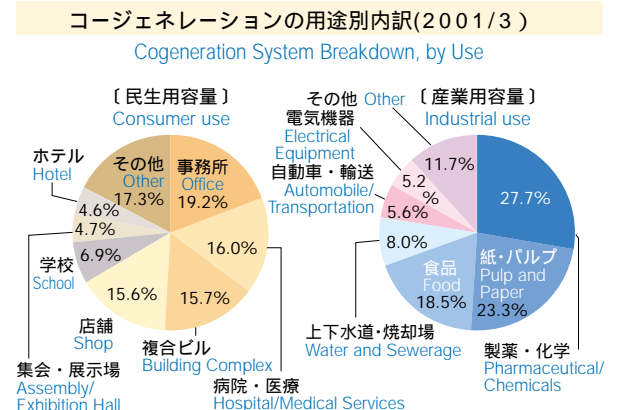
コージェネレーションの用途別内訳(2001/3)
Cogeneration System Breakdown, by Use

〔民生用容量〕
Consumer use

ホテル
Hotel

その他
Other
17.3%

事務所
Office
19.2%

4.6%
4.7%
6.9%
15.6%
15.7%
16.0%

学校
School

店舗
Shop

複合ビル
Building Complex

集会・展示場
Assembly/
Exhibition Hall

病院・医療
Hospital/Medical Services

〔産業用容量〕
Industrial use

その他 Other

電気機器
Electrical
Equipment

自動車・輸送
Automobile/
Transportation

11.7%
5.2%
5.6%
8.0%
27.7%

紙・パルプ
Pulp and
Paper
23.3%

食品
Food
18.5%

上下水道・焼却場
Water and Sewerage

製薬・化学
Pharmaceutical/
Chemicals